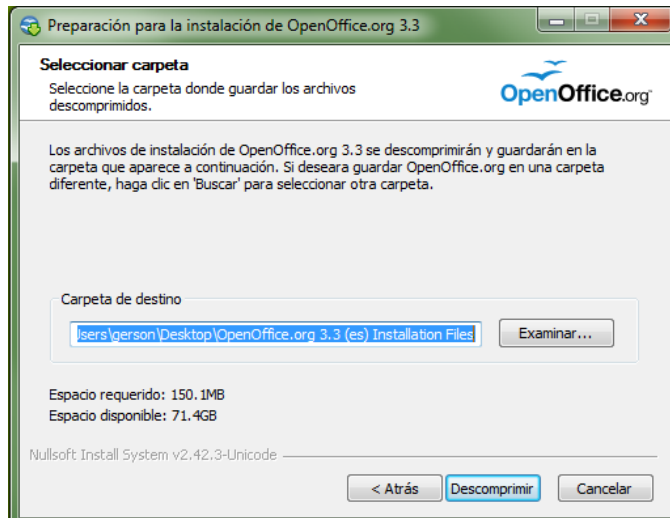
Preparación para la instalación de OpenOffice.org 3.3

Seleccionar carpeta

Seleccione la carpeta donde guardar los archivos descomprimidos.

OpenOffice.org

Los archivos de instalación de OpenOffice.org 3.3 se descomprimirán y guardarán en la carpeta que aparece a continuación. Si deseara guardar OpenOffice.org en una carpeta diferente, haga clic en 'Buscar' para seleccionar otra carpeta.

Carpeta de destino

Jsers\gerson\Desktop\OpenOffice.org 3.3 (es) Installation Files

Examinar...

Espacio requerido: 150.1MB

Espacio disponible: 71.4GB

Nullsoft Install System v2.42.3-Unicode

< Atrás

Descomprimir

Cancelar